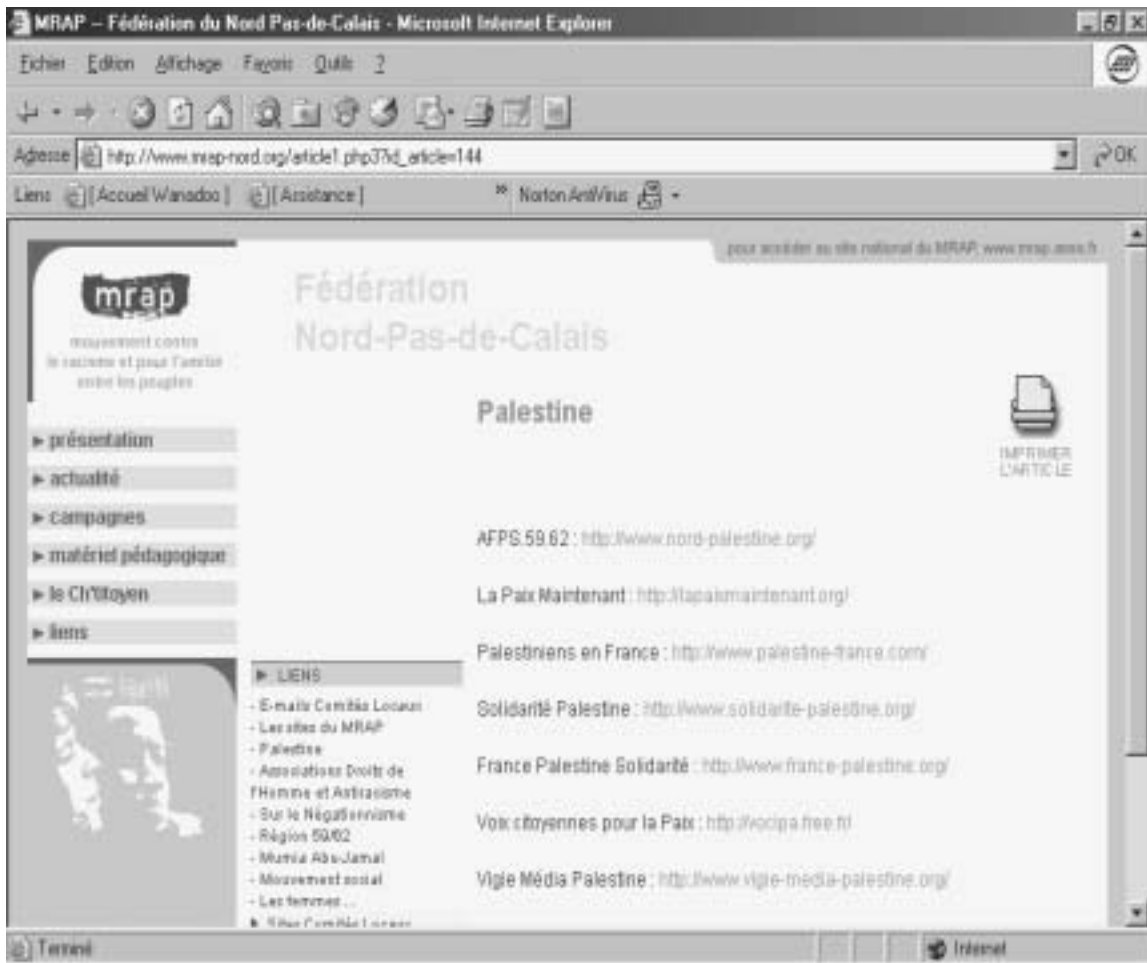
MRAP – Fédération du Nord Pas-de-Calais - Microsoft Internet Explorer

Fichier Edition Affichage Favoris Outils ?

Adresse http://www.mrap-nord.org/article1.php3?id_article=144

OK

Liens [Accueil Wanadoo] [Assistance] Norton AntiVirus

pour accéder au site national du MRAP: www.mrap.asso.fr

mrap

mouvement contre le racisme et pour l'amitié entre les peuples

Fédération Nord-Pas-de-Calais

► présentation
► actualité
► campagnes
► matériel pédagogique
► le Ch'titoyen
► liens

Palestine

IMPRIMER L'ARTICLE

AFPS 59.62 : http://www.nord-palestine.org/

La Paix Maintenant : http://lapaixmaintenant.org/

Palestiniens en France : http://www.palestine-france.com/

Solidarité Palestine : http://www.solidarite-palestine.org/

France Palestine Solidarité : http://www.france-palestine.org/

Voix citoyennes pour la Paix : http://vocipa.free.fr/

Vigie Média Palestine : http://www.vigie-media-palestine.org/

► LIENS

- E-mails Comités Locaux
- Les sites du MRAP
- Palestine
- Associations Droits de l'Homme et Antiracisme
- Sur le Négationnisme
- Région 59/62
- Mumia Abu-Jamal
- Mouvement social
- Les femmes ...
► Sites Comités Locaux

Terminé

Internet